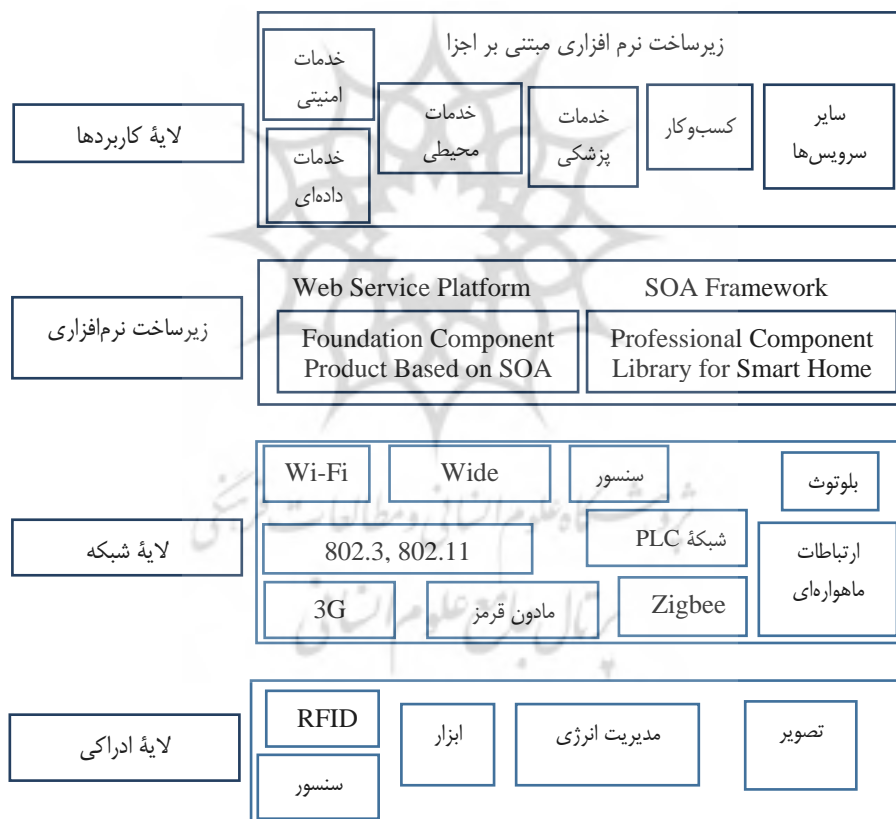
لایۀ کاربردها

زیرساخت نرم افزاری مبتنی بر اجزا

سایر سرویس‌ها

کسب‌وکار

خدمات پزشکی

خدمات محیطی

خدمات امنیتی

خدمات داده‌ای

زیرساخت نرم‌افزاری

Web Service Platform

SOA Framework

Foundation Component Product Based on SOA

Professional Component Library for Smart Home

لایۀ شبکه

Wi-Fi

Wide

سنسور

بلوتوث

802.3, 802.11

شبکۀ PLC

ارتباطات ماهواره‌ای

3G

مادون قرمز

Zigbee

لایۀ ادراکی

RFID

ابزار

مدیریت انرژی

تصویر

سنسور